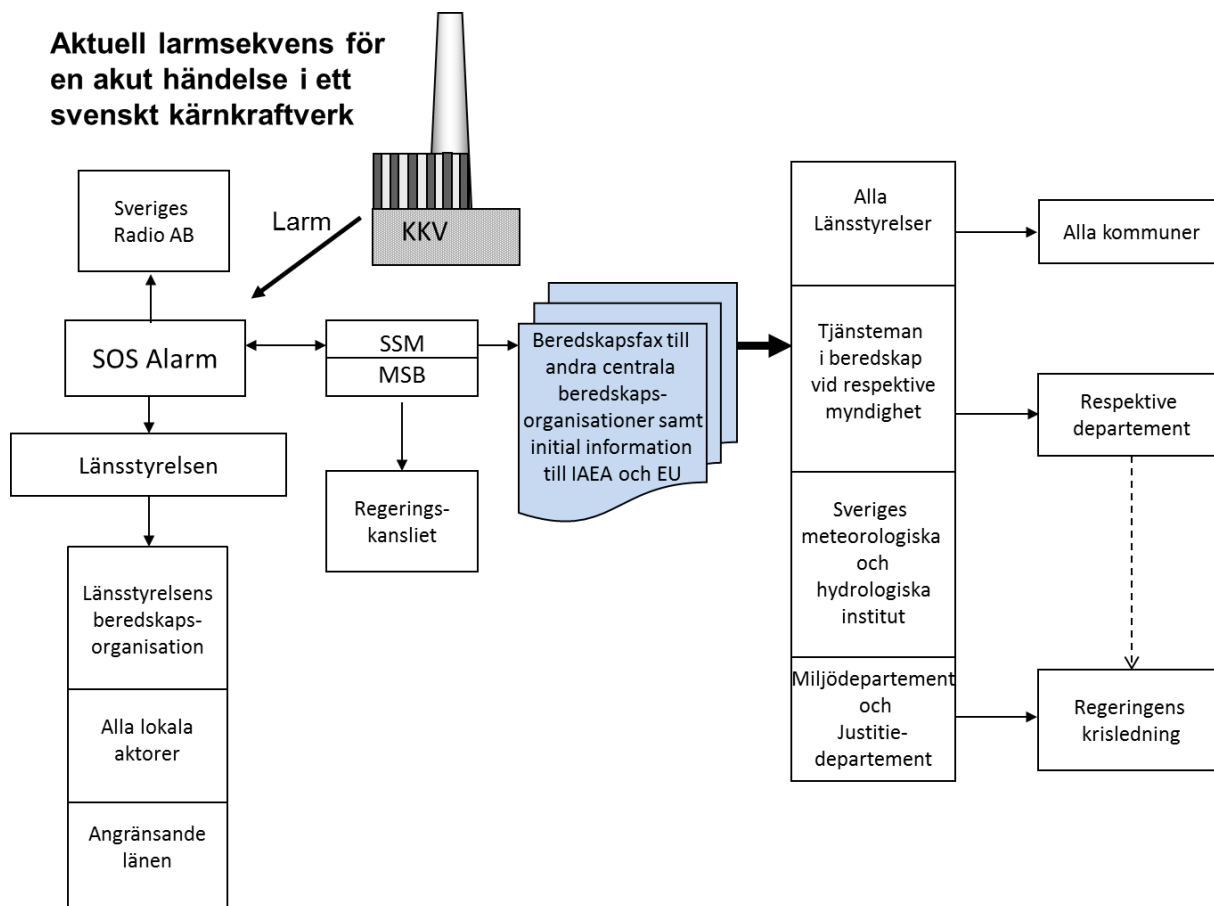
Aktuell larmsekvens för en akut händelse i ett svenskt kärnkraftverk

KKV

Larm

Sveriges Radio AB

SOS Alarm

SSM

MSB

Beredskapsfax till andra centrala beredskapsorganisationer samt initial information till IAEA och EU

Länsstyrelsen

Regeringskansliet

Länsstyrelsens beredskapsorganisation

Alla lokala aktorer

Angränsande länen

Alla Länsstyrelser

Alla kommuner

Tjänsteman i beredskap vid respektive myndighet

Respektive departement

Sveriges meteorologiska och hydrologiska institut

Miljödepartement och Justitiedepartement

Regeringens krisledning